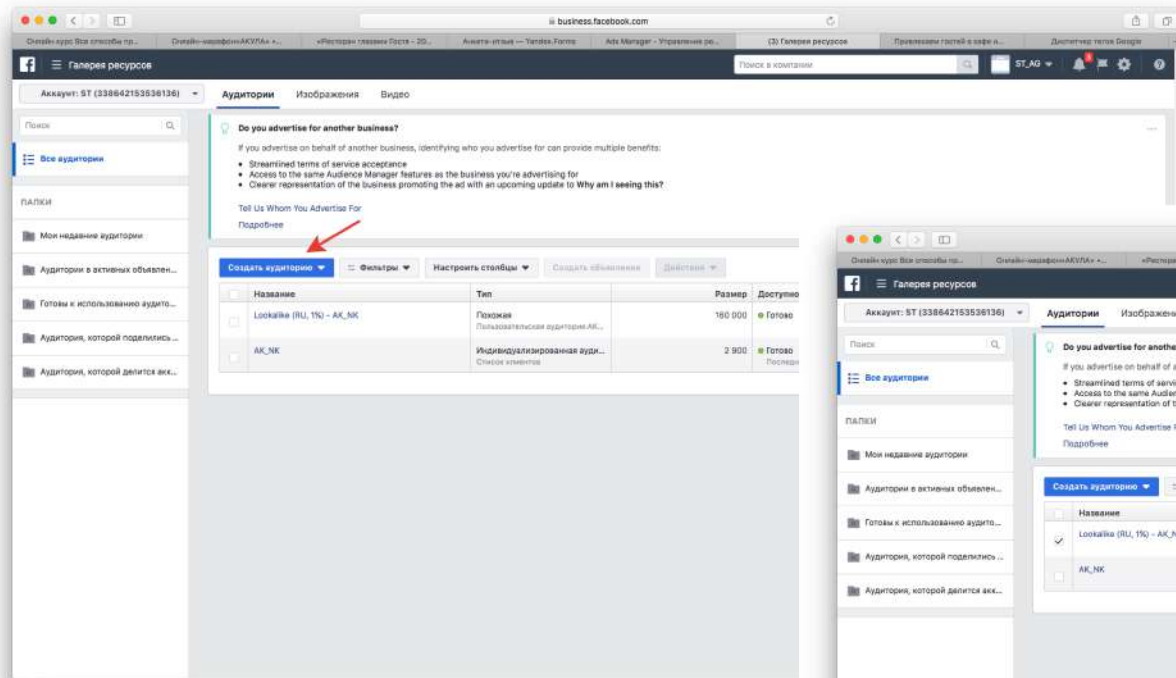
business.facebook.com

Онлайн-курс Все способы пр... | Онлайн-марафон«АКУЛА» +... | «Ресторан глазами Гостя - 20... | Анкета-отзыв — Yandex.Forms | Ads Manager - Управление ре... | (3) Галерея ресурсов | Привлекаем гостей в кафе и... | Диспетчер тегов Google

Галерея ресурсов

Поиск в компании

ST_AG

Аккаунт: ST (338642153536136)

Аудитории | Изображения | Видео

Поиск

Все аудитории

ПАПКИ

Мои недавние аудитории

Аудитории в активных объявлен...

Готовы к использованию аудито...

Аудитория, которой поделились ...

Аудитория, которой делится акк...

Do you advertise for another business?

If you advertise on behalf of another business, identifying who you advertise for can provide multiple benefits:

• Streamlined terms of service acceptance
• Access to the same Audience Manager features as the business you're advertising for
• Clearer representation of the business promoting the ad with an upcoming update to Why am I seeing this?

Tell Us Whom You Advertise For

Подробнее

Создать аудиторию | Фильтры | Настроить столбцы | Создать объявление | Действия

| | Название | Тип | Размер | Доступно |
|---|---|---|---|---|
| | Lookalike (RU, 1%) - AK_NK | Похожая Пользовательская аудитория: AK... | 160 000 | Готово |
| | AK_NK | Индивидуализированная ауди... Список клиентов | 2 900 | Готово Последн |

Онлайн-курс Все способы пр... | Онлайн-марафон«АКУЛА» +... | «Ресторa

Галерея ресурсов

Аккаунт: ST (338642153536136)

Аудитории | Изображен

Поиск

Все аудитории

ПАПКИ

Мои недавние аудитории

Аудитории в активных объявлен...

Готовы к использованию аудито...

Аудитория, которой поделились ...

Аудитория, которой делится акк...

Do you advertise for anothe

If you advertise on behalf of a

• Streamlined terms of servi
• Access to the same Audien
• Clearer representation of t

Tell Us Whom You Advertise F

Подробнее

Создать аудиторию

Название

Lookalike (RU, 1%) - AK_N

AK_NK